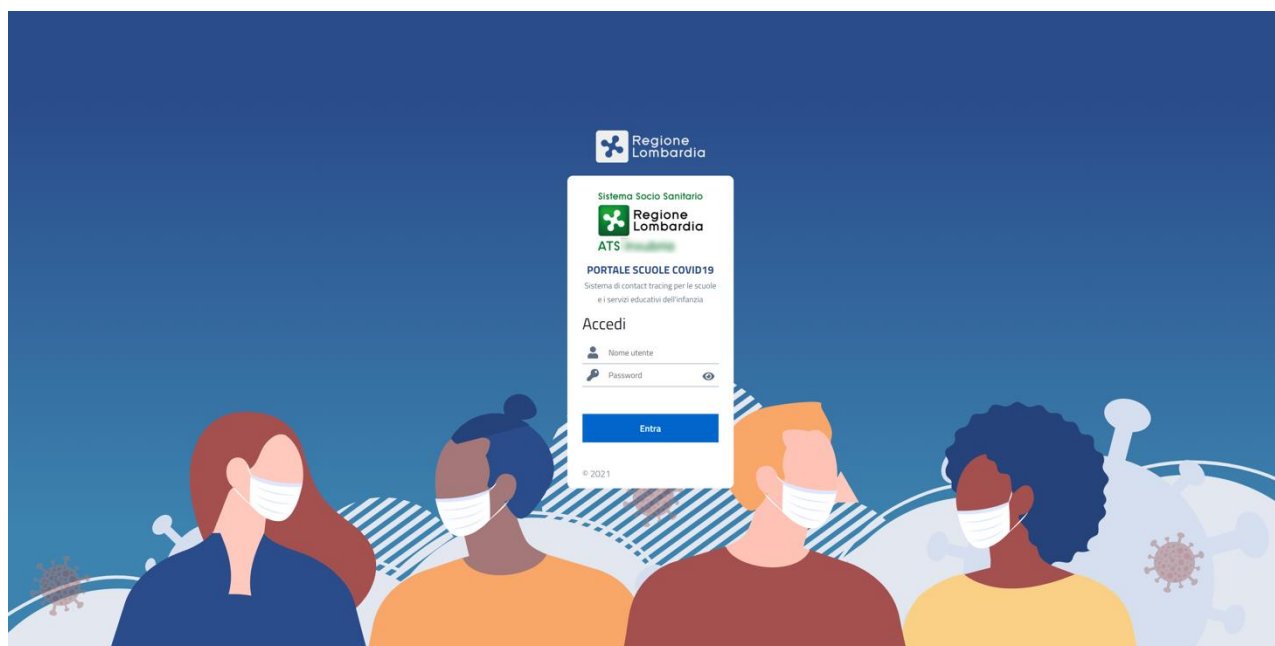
Regione Lombardia

Sistema Socio Sanitario

Regione Lombardia

ATS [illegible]

PORTALE SCUOLE COVID19

Sistema di contact tracing per le scuole e i servizi educativi dell'infanzia

Accedi

Nome utente

Password

Entra

© 2021